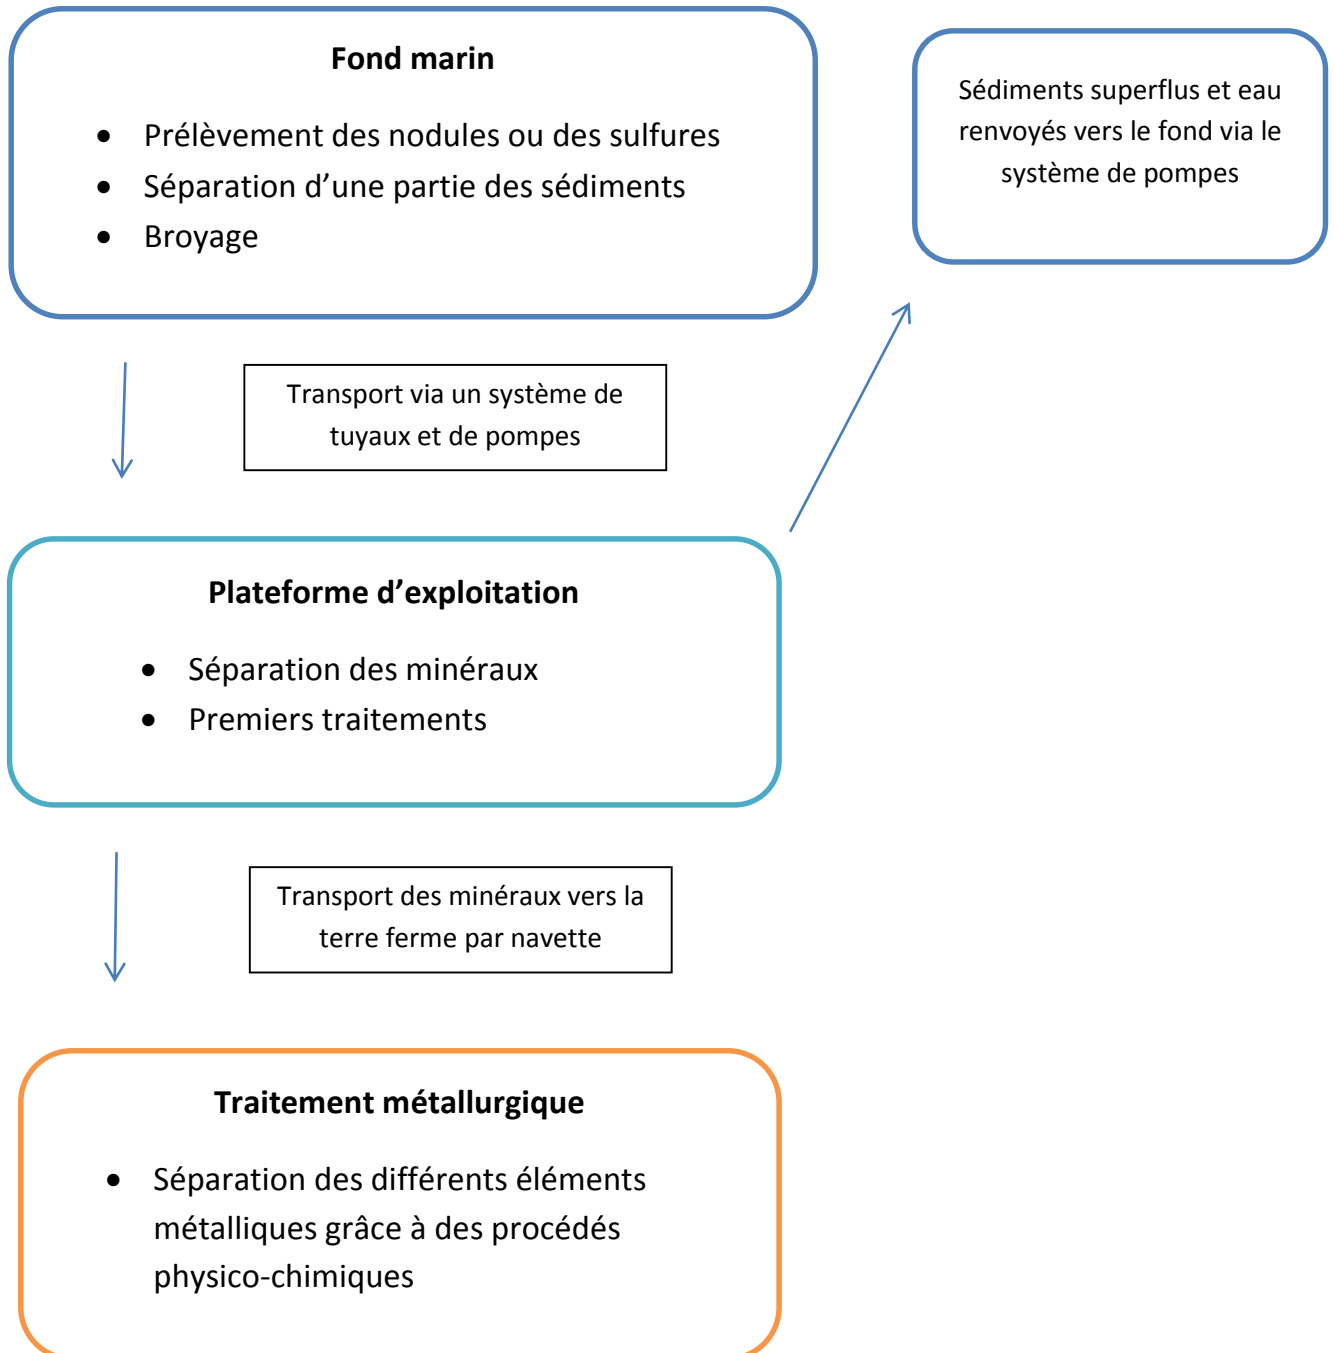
**Fond marin**

- Prélèvement des nodules ou des sulfures
- Séparation d’une partie des sédiments
- Broyage

Sédiments superflus et eau renvoyés vers le fond via le système de pompes

Transport via un système de tuyaux et de pompes

**Plateforme d’exploitation**

- Séparation des minéraux
- Premiers traitements

Transport des minéraux vers la terre ferme par navette

**Traitement métallurgique**

- Séparation des différents éléments métalliques grâce à des procédés physico-chimiques